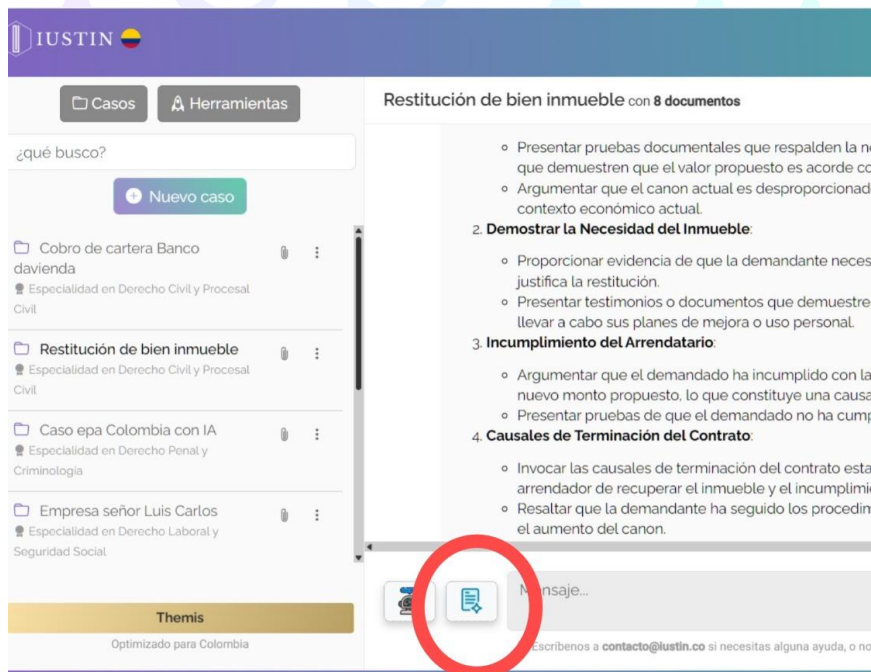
IUSTIN

Casos Herramientas

¿qué busco?

Nuevo caso

Cobro de cartera Banco davienda
Especialidad en Derecho Civil y Procesal Civil

Restitución de bien inmueble
Especialidad en Derecho Civil y Procesal Civil

Caso epa Colombia con IA
Especialidad en Derecho Penal y Criminología

Empresa señor Luis Carlos
Especialidad en Derecho Laboral y Seguridad Social

Themis
Optimizado para Colombia

Restitución de bien inmueble con 8 documentos

- Presentar pruebas documentales que respalden la n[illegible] que demuestren que el valor propuesto es acorde co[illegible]
- Argumentar que el canon actual es desproporcionad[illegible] contexto económico actual.

2. Demostrar la Necesidad del Inmueble:
- Proporcionar evidencia de que la demandante neces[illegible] justifica la restitución.
- Presentar testimonios o documentos que demuestre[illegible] llevar a cabo sus planes de mejora o uso personal.

3. Incumplimiento del Arrendatario:
- Argumentar que el demandado ha incumplido con la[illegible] nuevo monto propuesto, lo que constituye una causa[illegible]
- Presentar pruebas de que el demandado no ha cump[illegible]

4. Causales de Terminación del Contrato:
- Invocar las causales de terminación del contrato esta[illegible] arrendador de recuperar el inmueble y el incumplimi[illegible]
- Resaltar que la demandante ha seguido los procedim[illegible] el aumento del canon.

M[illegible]nsaje...

Escríbenos a contacto@iustin.co si necesitas alguna ayuda, o no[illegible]